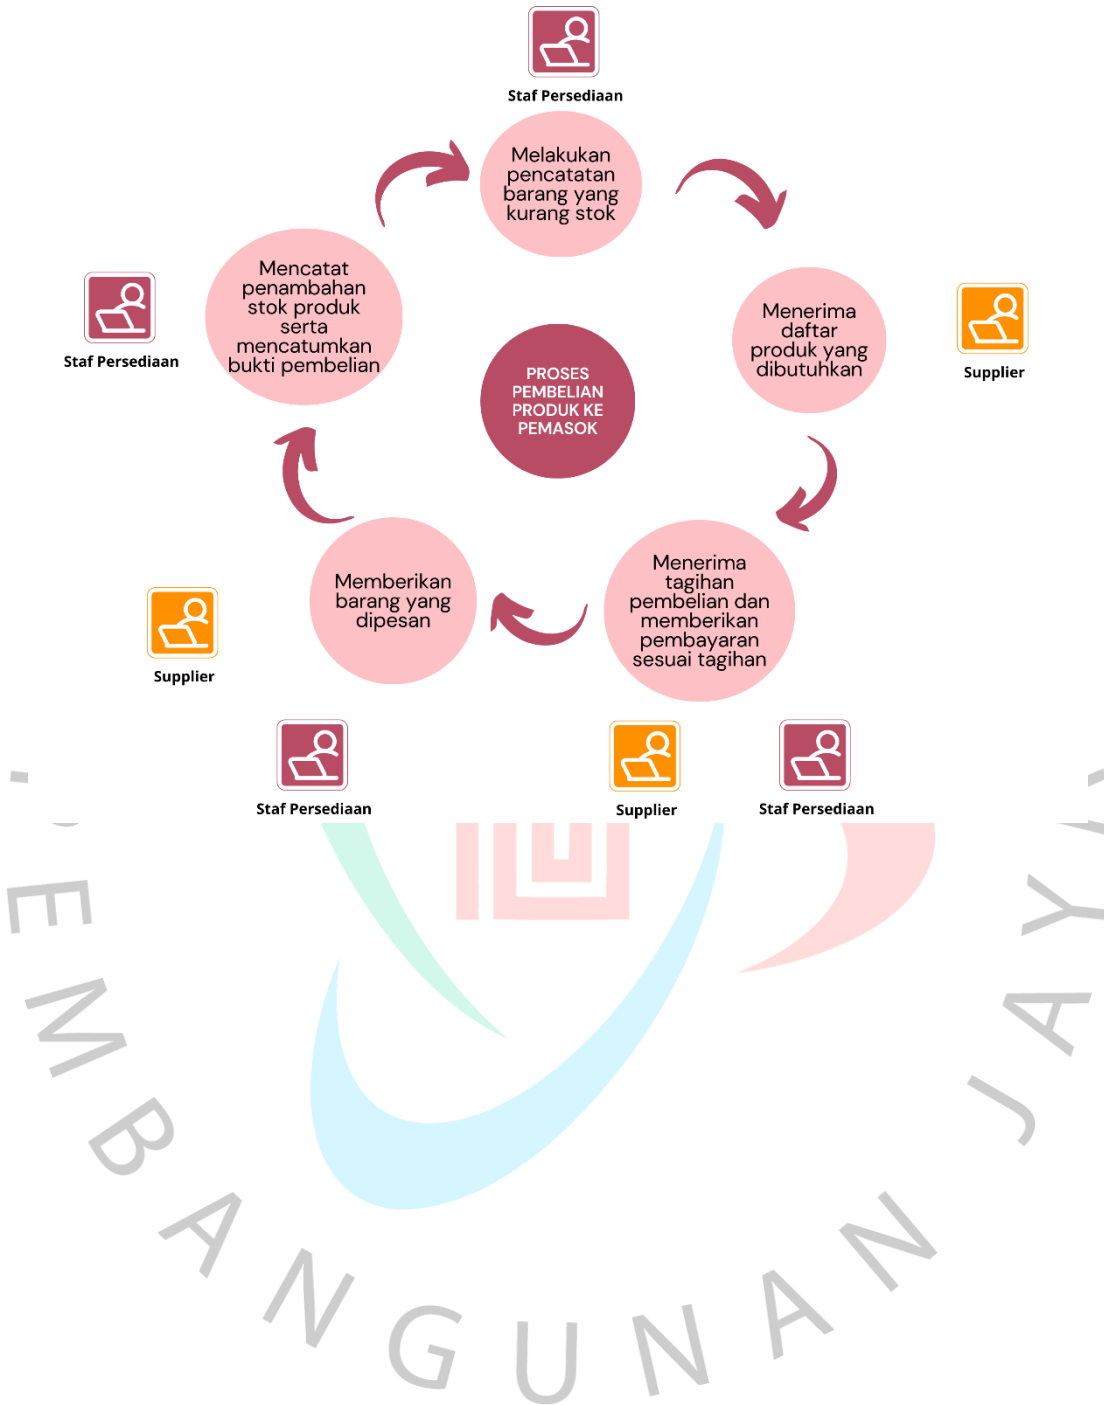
Staf Persediaan

Melakukan pencatatan barang yang kurang stok

Menerima daftar produk yang dibutuhkan

Supplier

PROSES PEMBELIAN PRODUK KE PEMASOK

Staf Persediaan

Mencatat penambahan stok produk serta mencatumkan bukti pembelian

Menerima tagihan pembelian dan memberikan pembayaran sesuai tagihan

Memberikan barang yang dipesan

Supplier

Staf Persediaan

Supplier

Staf Persediaan

EMBANGUNAN JAYA